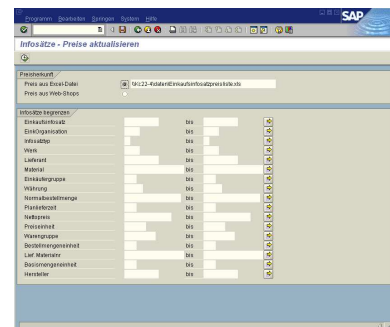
Programm Bearbeiten Springen System Hilfe

SAP

Infosätze - Preise aktualisieren

Preisherkunft
Preis aus Excel-Datei
Preis aus Web-Shops

Infosätze begrenzen
Einkaufsinfosatz bis
EinkOrganisation bis
Infosatztyp bis
Werk bis
Lieferant bis
Material bis
Einkäufergruppe bis
Währung bis
Normalbestellmenge bis
Planlieferzeit bis
Nettopreis bis
Preiseinheit bis
Warengruppe bis
Bestellmengeneinheit bis
Lief. Materialnr bis
Basismengeneinheit bis
Hersteller bis